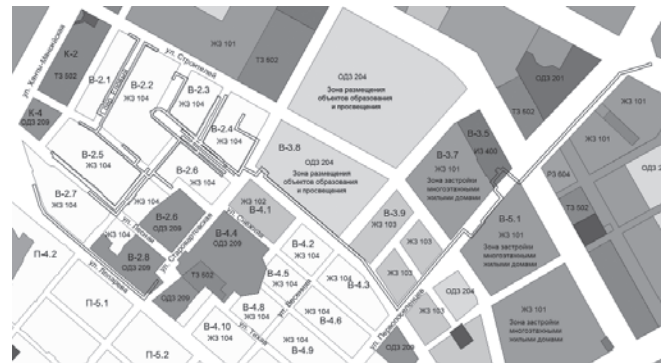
К-2
ТЗ 502
ул. Ханты-Мансийская
К-4
ОДЗ 209
В-2.1
В-2.2
ЖЗ 104
ул. Строителей
ЖЗ 101
ТЗ 502
В-2.3
ЖЗ 104
В-2.4
ЖЗ 104
ОДЗ 204
Зона размещения объектов образования и просвещения
ОДЗ 201
ЖЗ 101
В-2.5
ЖЗ 104
В-2.6
ЖЗ 104
В-3.8
ОДЗ 204
Зона размещения объектов образования и просвещения
В-3.5
ИЗ 400
В-3.7
ЖЗ 101
Зона застройки многоэтажными жилыми домами
ТЗ 502
ЖЗ 101
РЗ 604
В-2.7
ЖЗ 104
ЖЗ 104
В-2.6
ОДЗ 209
ЖЗ 102
В-4.1
ЖЗ 104
В-4.4
ОДЗ 209
В-3.9
ЖЗ 103
ЖЗ 103
ТЗ 502
В-5.1
ЖЗ 101
Зона застройки многоэтажными жилыми домами
П-4.2
ЖЗ 104
В-2.8
ОДЗ 209
ТЗ 502
В-4.2
ЖЗ 104
В-4.5
ЖЗ 104
ЖЗ 104
В-4.3
ЖЗ 103
ОДЗ 204
П-5.1
ОДЗ 209
В-4.8
ЖЗ 104
ЖЗ 104
В-4.6
ЖЗ 101
Зона застройки многоэтажными жилыми домами
В-4.10
ЖЗ 104
В-4.9
ЖЗ 104
ОДЗ 209
П-5.2